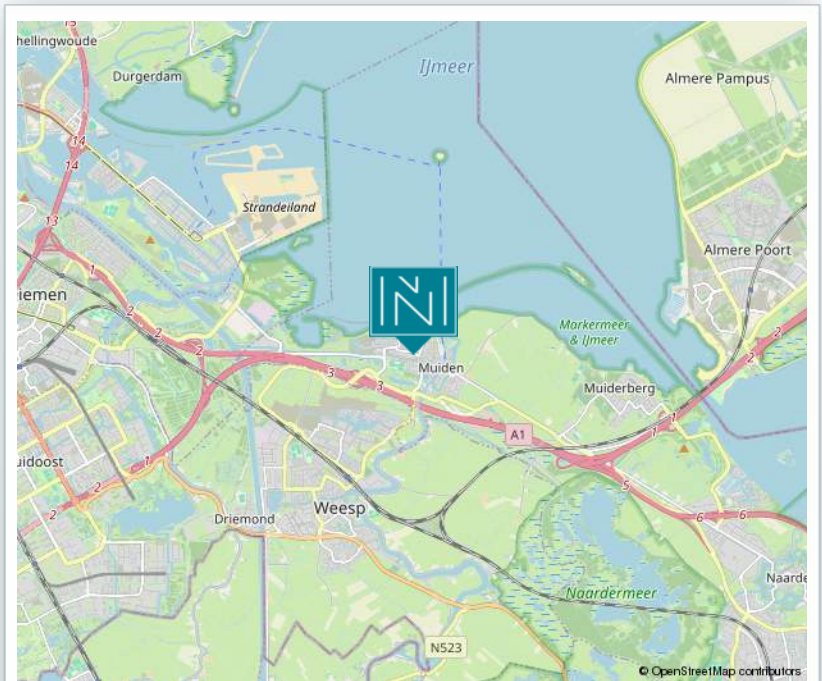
5
hellingwoude
Durgerdam
IJmeer
Almere Pampus
14
14
Strandeiland
13
Almere Poort
1
iemen
2
2
2
Markermeer & IJmeer
2
2
3
3
Muiden
Muiderberg
1
A1
1
1
uidoost
2
1
5
2
6
6
Driemond
Weesp
Naarde
Naardermeer
N523
© OpenStreetMap contributors